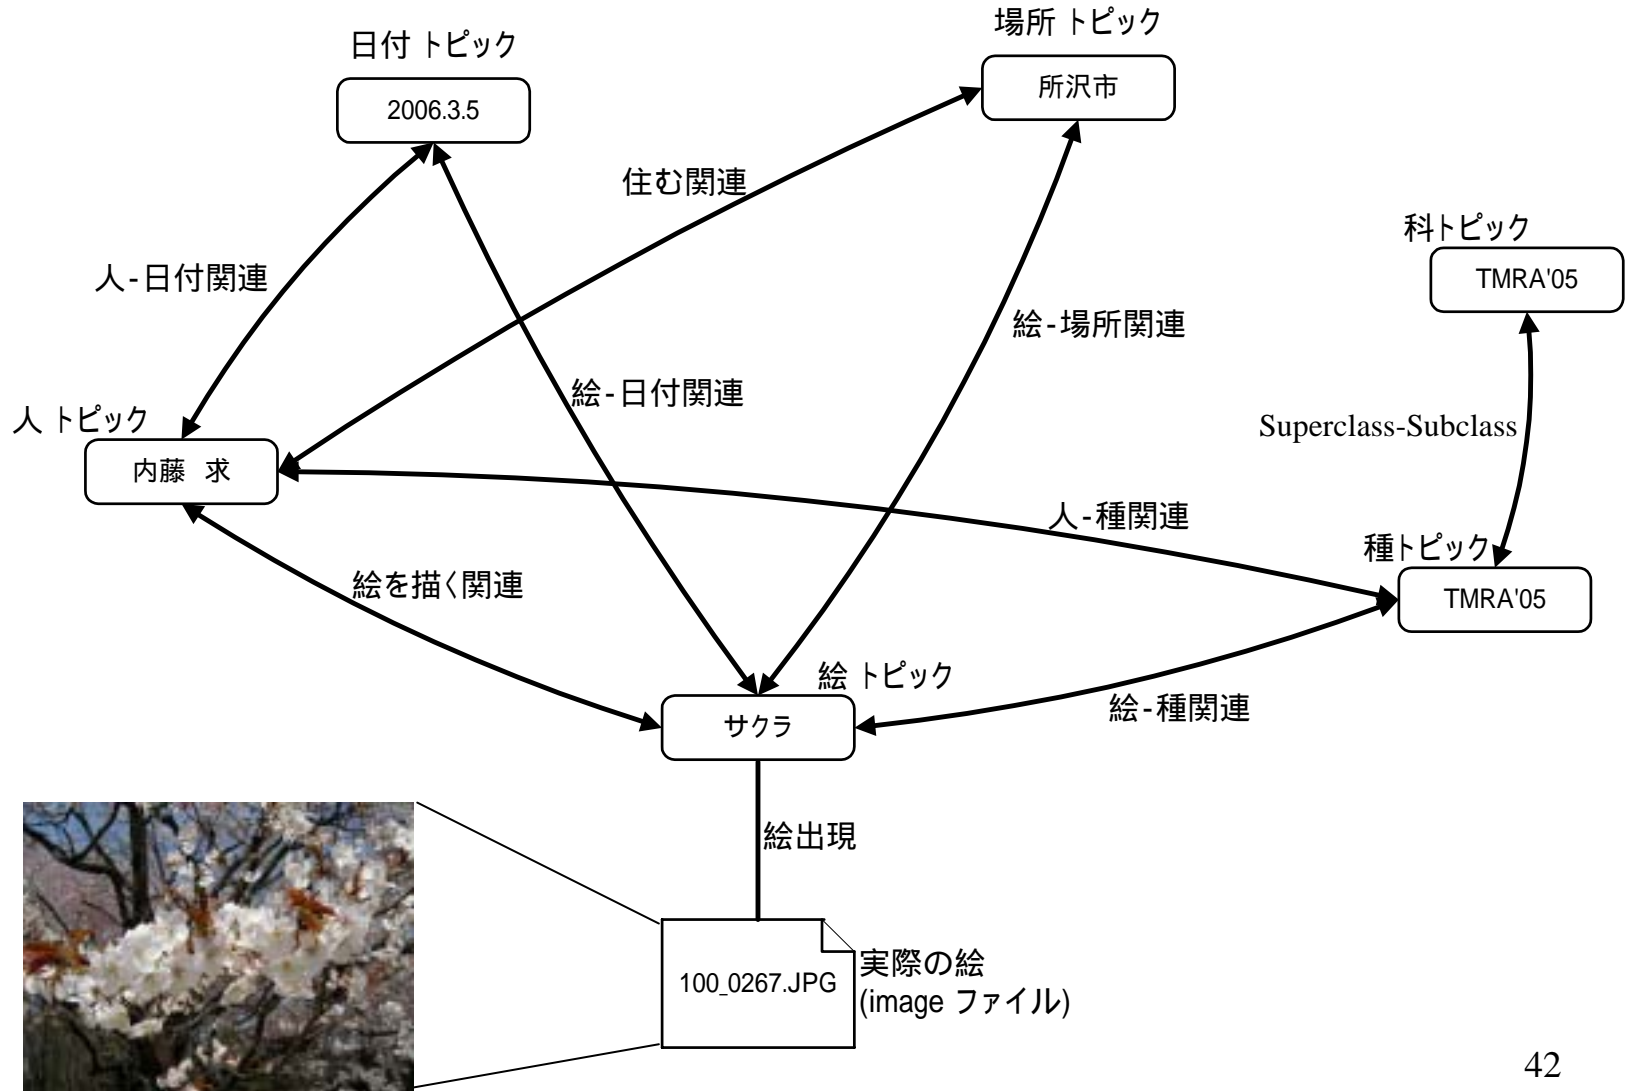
日付 トピック

2006.3.5

場所 トピック

所沢市

住む関連

科トピック

TMRA'05

人-日付関連

絵-場所関連

絵-日付関連

人 トピック

内藤　求

Superclass-Subclass

人-種関連

種トピック

TMRA'05

絵を描く関連

絵 トピック

サクラ

絵-種関連

絵出現

100_0267.JPG

実際の絵
(image ファイル)

42